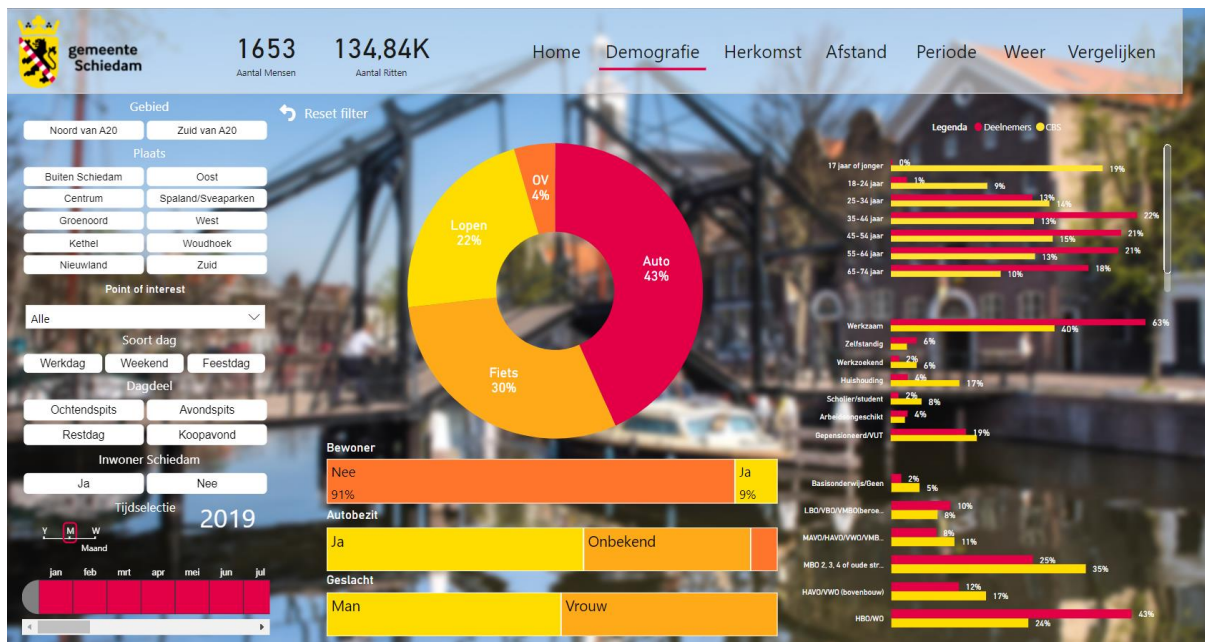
gemeente Schiedam

1653
Aantal Mensen

134,84K
Aantal Ritten

Home Demografie Herkomst Afstand Periode Weer Vergelijken

Gebied
Noord van A20
Zuid van A20
Plaats
Buiten Schiedam
Oost
Centrum
Spaland/Sveaparken
Groenoord
West
Kethel
Woudhoek
Nieuwland
Zuid
Point of interest
Alle
Soort dag
Werkdag
Weekend
Feestdag
Dagdeel
Ochtendspits
Avondspits
Restdag
Koopavond
Inwoner Schiedam
Ja
Nee
Tijdselectie
2019
Y M W
Maand
jan feb mrt apr mei jun jul

Reset filter

OV 4%
Lopen 22%
Auto 43%
Fiets 30%

Bewoner
Nee 91%
Ja 9%
Autobezit
Ja
Onbekend
Geslacht
Man
Vrouw

Legenda ● Deelnemers ● CBS

| | Deelnemers | CBS |
|---|---|---|
| 17 jaar of jonger | 0% | 19% |
| 18-24 jaar | 1% | 9% |
| 25-34 jaar | 13% | 14% |
| 35-44 jaar | 22% | 13% |
| 45-54 jaar | 21% | 15% |
| 55-64 jaar | 21% | 13% |
| 65-74 jaar | 18% | 10% |

| | Deelnemers | CBS |
|---|---|---|
| Werkzaam | 63% | 40% |
| Zelfstandig | 6% | 6% |
| Werkzoekend | 2% | 6% |
| Huishouding | 4% | 17% |
| Scholier/student | 2% | 8% |
| Arbeidsongeschikt | 4% | |
| Gepensioneerd/VUT | 19% | |

| | Deelnemers | CBS |
|---|---|---|
| Basisonderwijs/Geen | 2% | 5% |
| LBO/VBO/VMBO(beroe... | 10% | 8% |
| MAVO/HAVO/VWO/VMB... | 8% | 11% |
| MBO 2, 3, 4 of oude str... | 25% | 35% |
| HAVO/VWO (bovenbouw) | 12% | 17% |
| HBO/WO | 43% | 24% |